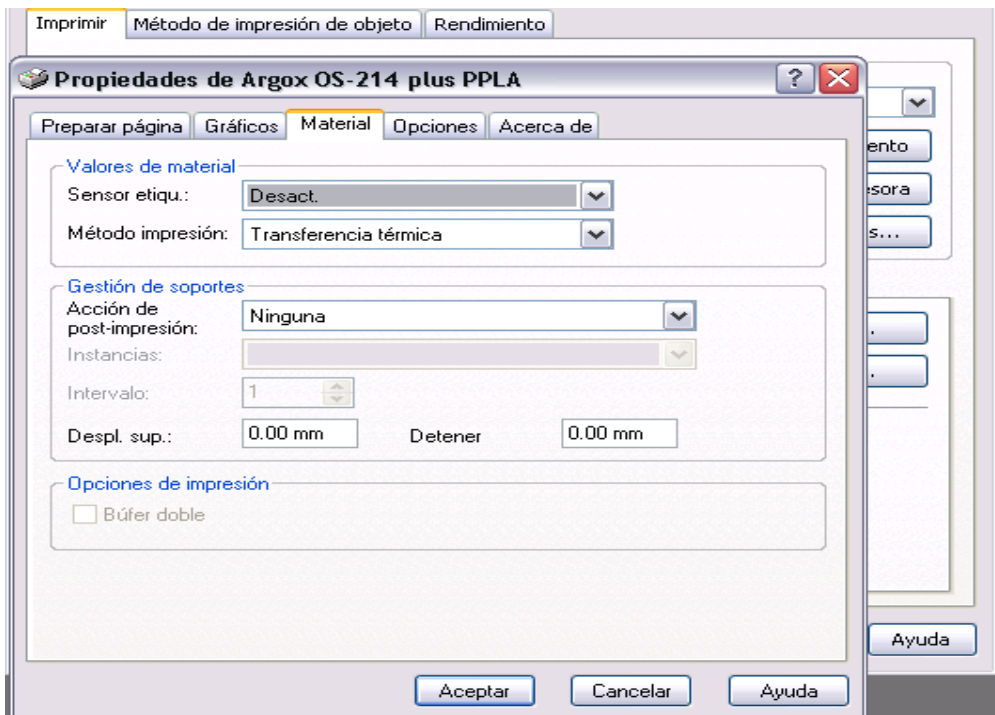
Imprimir | Método de impresión de objeto | Rendimiento

Propiedades de Argox OS-214 plus PPLA

?

Preparar página | Gráficos | Material | Opciones | Acerca de

Valores de material

Sensor etiqu.: Desact.

Método impresión: Transferencia térmica

Gestión de soportes

Acción de post-impresión: Ninguna

Instancias:

Intervalo: 1

Despl. sup.: 0.00 mm

Detener 0.00 mm

Opciones de impresión

Búfer doble

ento

esora

s...

.

.

Ayuda

Aceptar | Cancelar | Ayuda